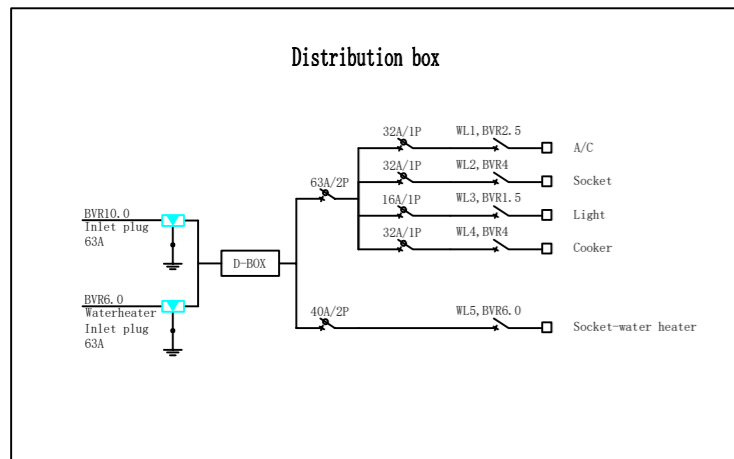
Distribution box

BVR10.0
Inlet plug
63A

BVR6.0
Waterheater
Inlet plug
63A

D-BOX

63A/2P

32A/1P WL1,BVR2.5 A/C
32A/1P WL2,BVR4 Socket
16A/1P WL3,BVR1.5 Light
32A/1P WL4,BVR4 Cooker

40A/2P WL5,BVR6.0 Socket-water heater